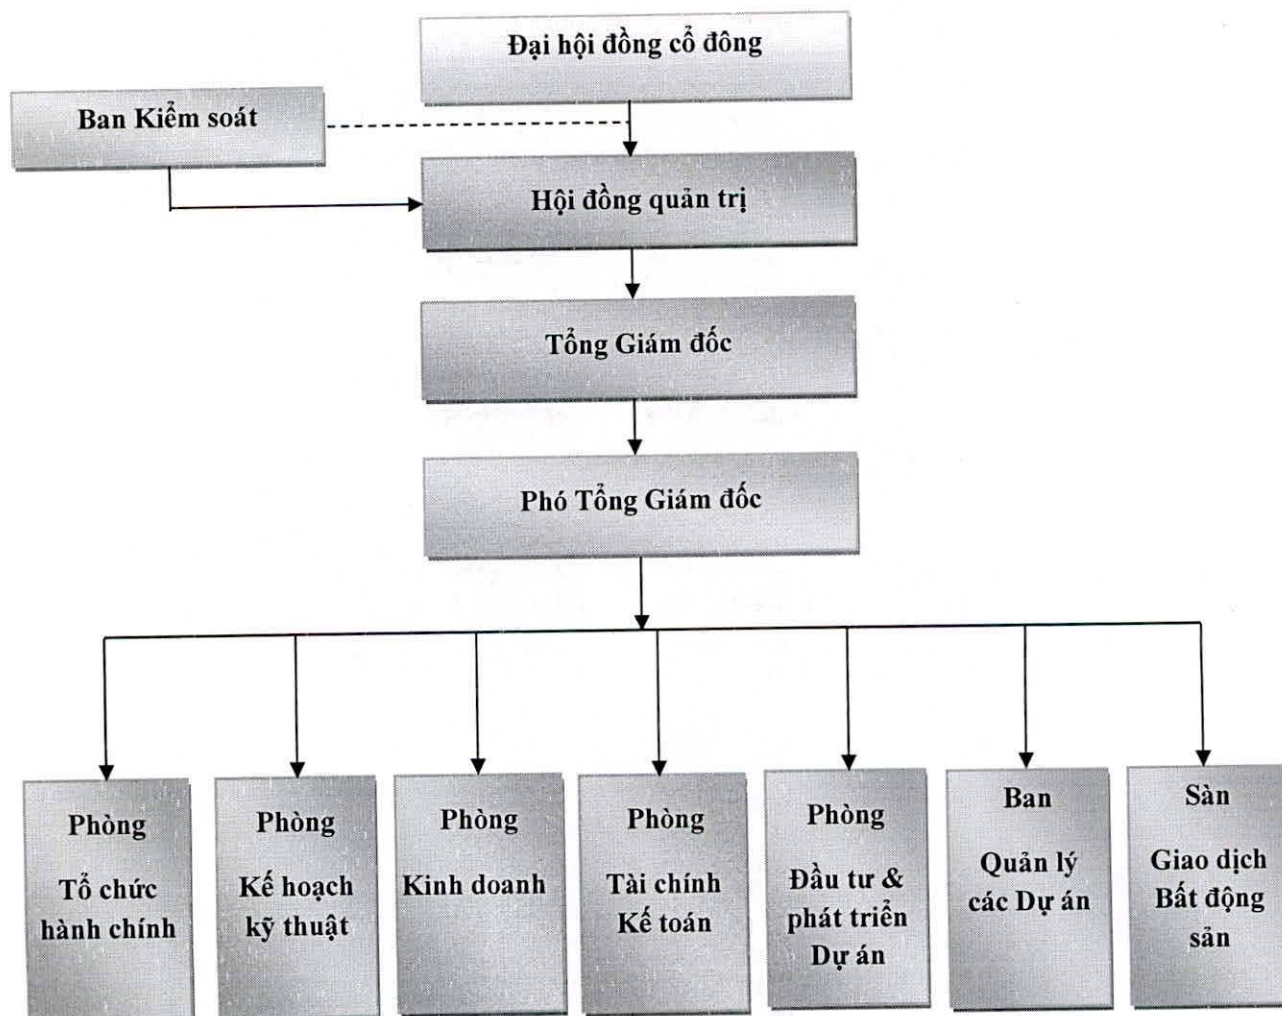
Đại hội đồng cổ đông

Ban Kiểm soát

Hội đồng quản trị

Tổng Giám đốc

Phó Tổng Giám đốc

Phòng Tổ chức hành chính

Phòng Kế hoạch kỹ thuật

Phòng Kinh doanh

Phòng Tài chính Kế toán

Phòng Đầu tư & phát triển Dự án

Ban Quản lý các Dự án

Sàn Giao dịch Bất động sản